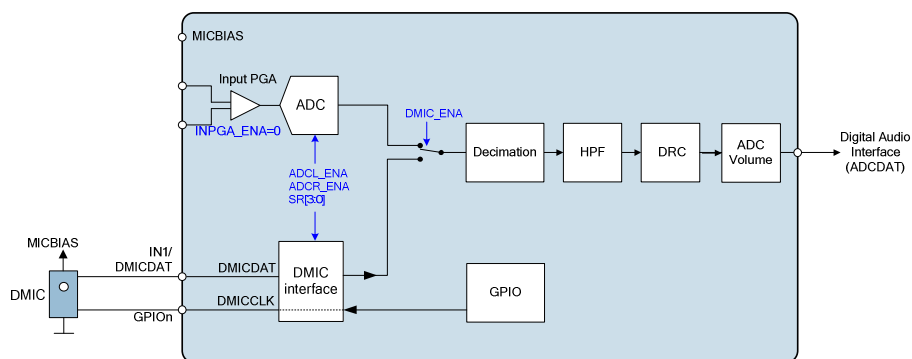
MICBIAS

Input PGA

ADC

INPGA_ENA=0

ADCL_ENA
ADCR_ENA
SR[3:0]

DMIC_ENA

Decimation

HPF

DRC

ADC Volume

Digital Audio Interface (ADCDAT)

MICBIAS

DMIC

IN1/ DMICDAT

DMICDAT

DMIC interface

DMICCLK

GPIOn

GPIO